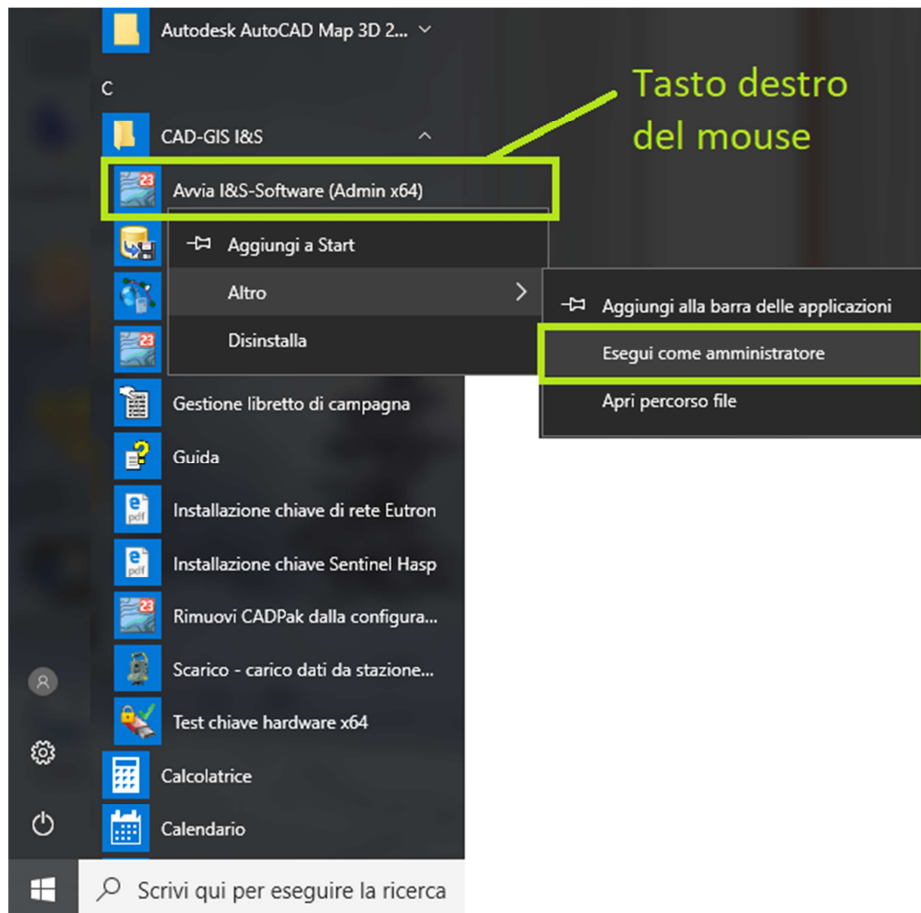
Autodesk AutoCAD Map 3D 2...

C

CAD-GIS I&S

Tasto destro del mouse

Avvia I&S-Software (Admin x64)

Aggiungi a Start

Altro

Disinstalla

Aggiungi alla barra delle applicazioni

Esegui come amministratore

Apri percorso file

Gestione libretto di campagna

Guida

Installazione chiave di rete Eutron

Installazione chiave Sentinel Hasp

Rimuovi CADPak dalla configura...

Scarico - carico dati da stazione...

Test chiave hardware x64

Calcolatrice

Calendario

Scrivi qui per eseguire la ricerca